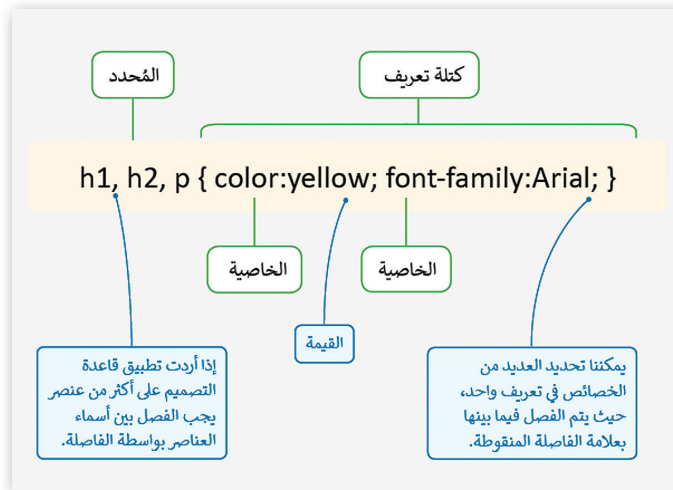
المُحدد

كتلة تعريف

h1, h2, p { color:yellow; font-family:Arial; }

الخاصية

الخاصية

القيمة

إذا أردت تطبيق قاعدة التصميم على أكثر من عنصر يجب الفصل بين أسماء العناصر بواسطة الفاصلة.

يمكننا تحديد العديد من الخصائص في تعريف واحد، حيث يتم الفصل فيما بينها بعلامة الفاصلة المنقوطة.